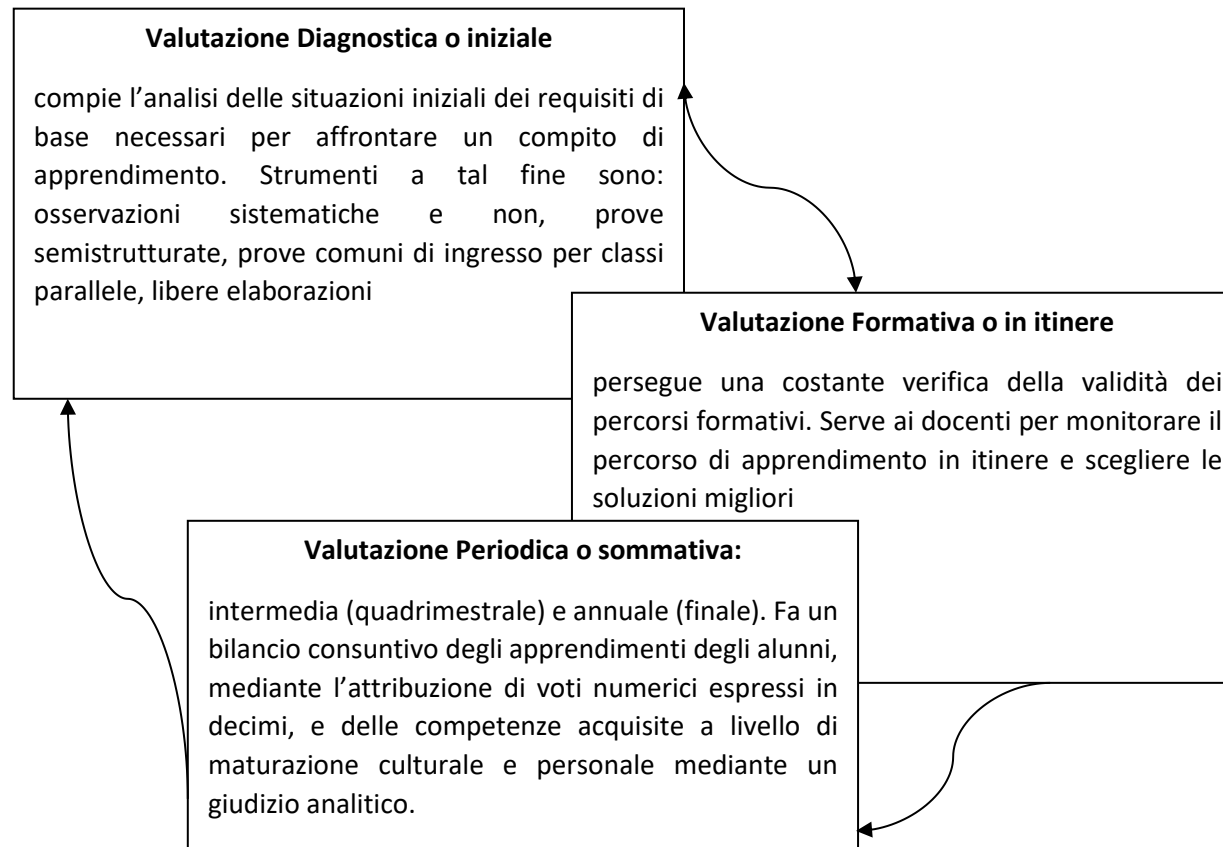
**Valutazione Diagnostica o iniziale**

compie l'analisi delle situazioni iniziali dei requisiti di base necessari per affrontare un compito di apprendimento. Strumenti a tal fine sono: osservazioni sistematiche e non, prove semistrutturate, prove comuni di ingresso per classi parallele, libere elaborazioni

**Valutazione Formativa o in itinere**

persegue una costante verifica della validità dei percorsi formativi. Serve ai docenti per monitorare il percorso di apprendimento in itinere e scegliere le soluzioni migliori

**Valutazione Periodica o sommativa:**

intermedia (quadrimestrale) e annuale (finale). Fa un bilancio consuntivo degli apprendimenti degli alunni, mediante l'attribuzione di voti numerici espressi in decimi, e delle competenze acquisite a livello di maturazione culturale e personale mediante un giudizio analitico.